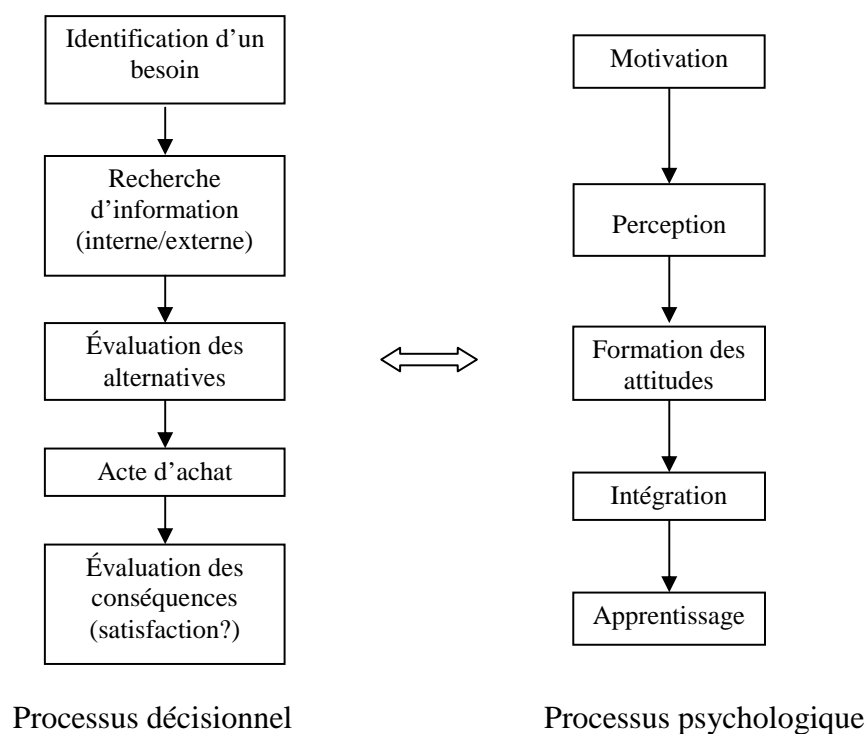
Identification d'un besoin

Recherche d'information (interne/externe)

Évaluation des alternatives

Acte d'achat

Évaluation des conséquences (satisfaction?)

Processus décisionnel

Motivation

Perception

Formation des attitudes

Intégration

Apprentissage

Processus psychologique